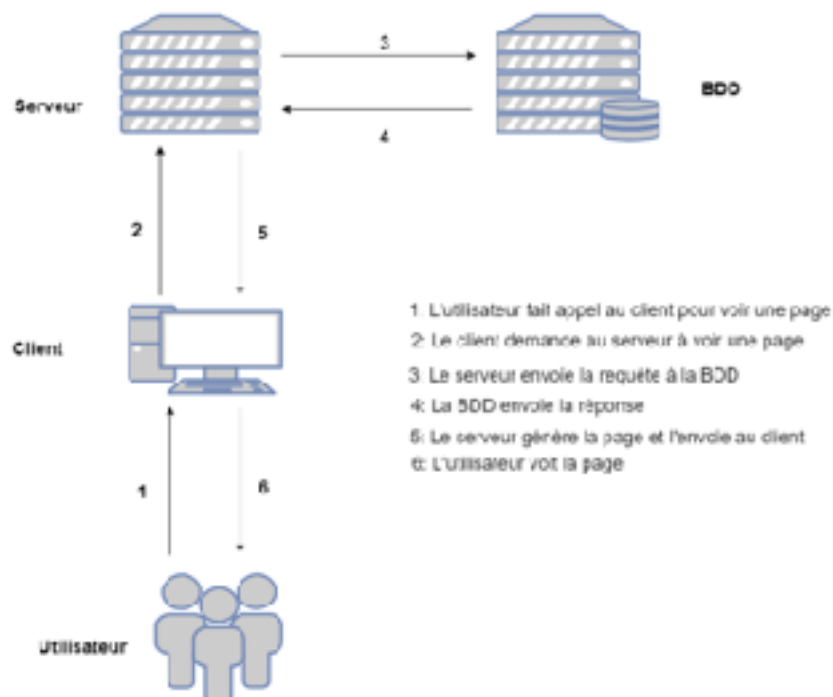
Serveur

3

BDD

4

2

5

Client

1

6

Utilisateur

1: L'utilisateur fait appel au client pour voir une page
2: Le client demande au serveur à voir une page
3: Le serveur envoie la requête à la BDD
4: La BDD envoie la réponse
5: Le serveur génère la page et l'envoie au client
6: L'utilisateur voit la page